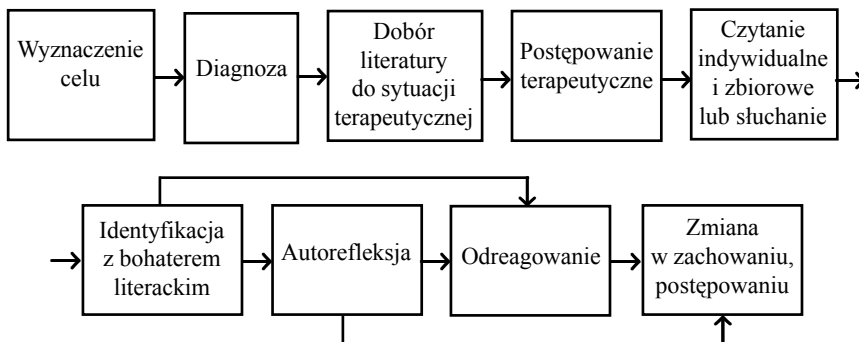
Wyznaczenie celu

Diagnoza

Dobór literatury do sytuacji terapeutycznej

Postępowanie terapeutyczne

Czytanie indywidualne i zbiorowe lub słuchanie

Identyfikacja z bohaterem literackim

Autorefleksja

Odreagowanie

Zmiana w zachowaniu, postępowaniu